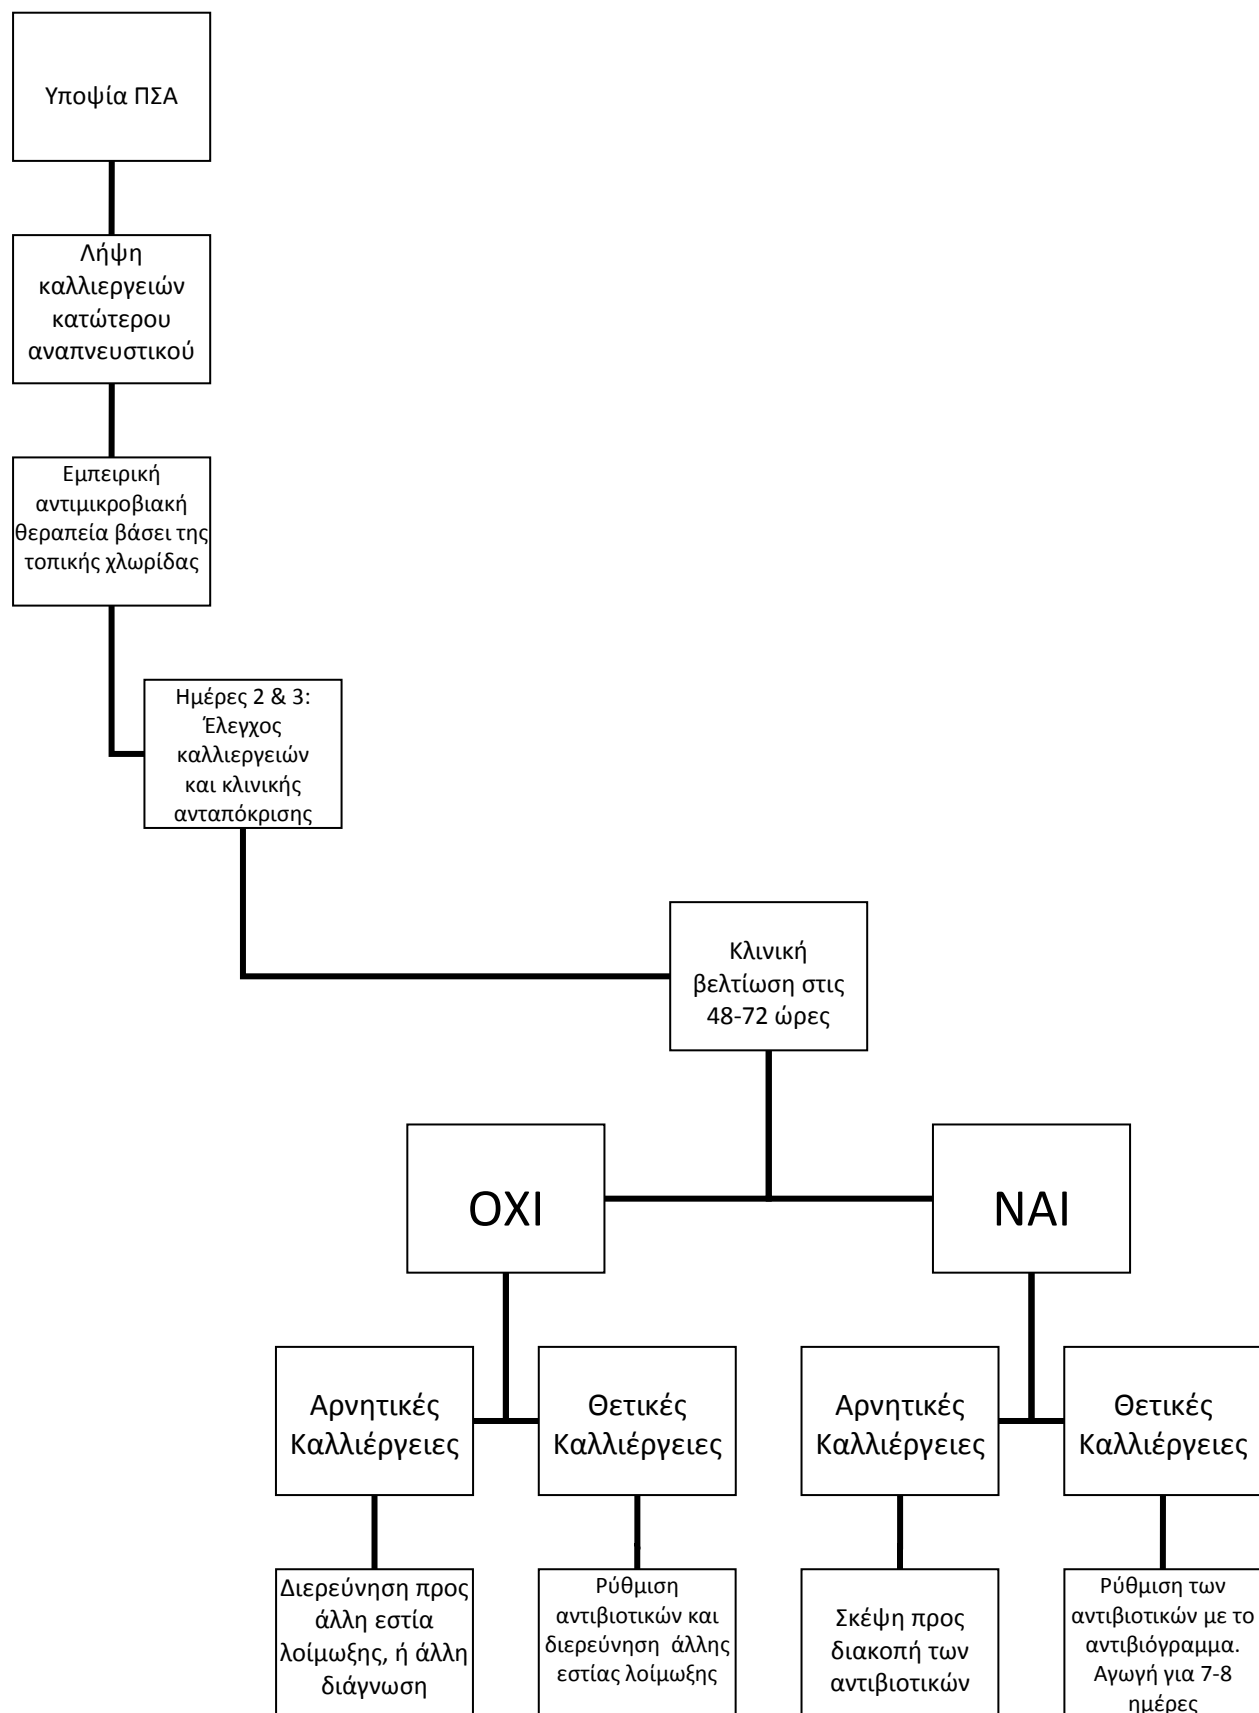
Υποψία ΠΣΑ

Λήψη καλλιεργειών κατώτερου αναπνευστικού

Εμπειρική αντιμικροβιακή θεραπεία βάσει της τοπικής χλωρίδας

Ημέρες 2 & 3: Έλεγχος καλλιεργειών και κλινικής ανταπόκρισης

Κλινική βελτίωση στις 48-72 ώρες

ΟΧΙ

ΝΑΙ

Αρνητικές Καλλιέργειες

Θετικές Καλλιέργειες

Αρνητικές Καλλιέργειες

Θετικές Καλλιέργειες

Διερεύνηση προς άλλη εστία λοίμωξης, ή άλλη διάγνωση

Ρύθμιση αντιβιοτικών και διερεύνηση άλλης εστίας λοίμωξης

Σκέψη προς διακοπή των αντιβιοτικών

Ρύθμιση των αντιβιοτικών με το αντιβιόγραμμα. Αγωγή για 7-8 ημέρες